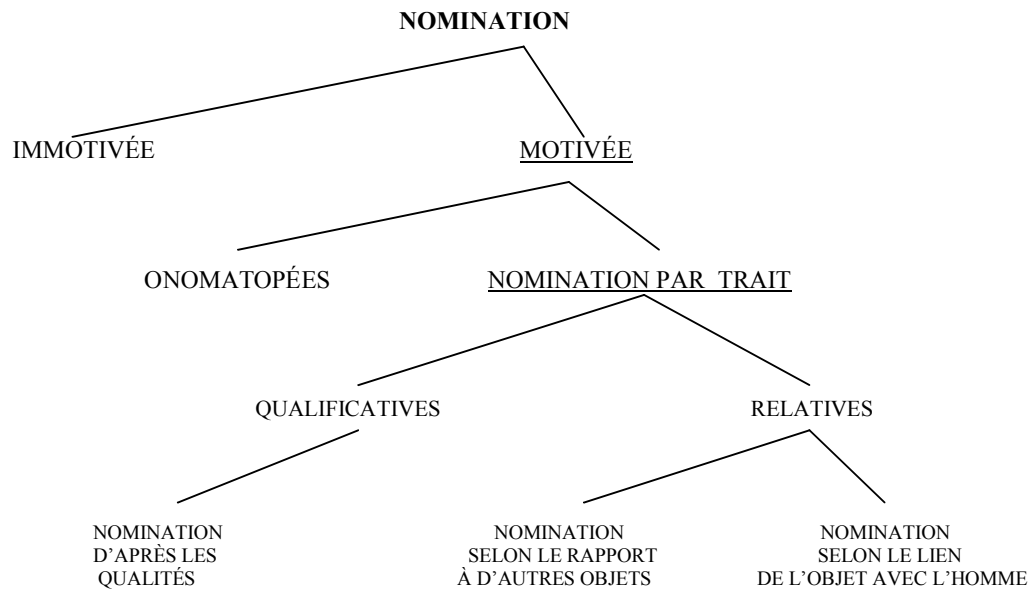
**NOMINATION**

IMMOTIVÉE

MOTIVÉE

ONOMATOPÉES

NOMINATION PAR TRAIT

QUALIFICATIVES

RELATIVES

NOMINATION D'APRÈS LES QUALITÉS

NOMINATION SELON LE RAPPORT À D'AUTRES OBJETS

NOMINATION SELON LE LIEN DE L'OBJET AVEC L'HOMME